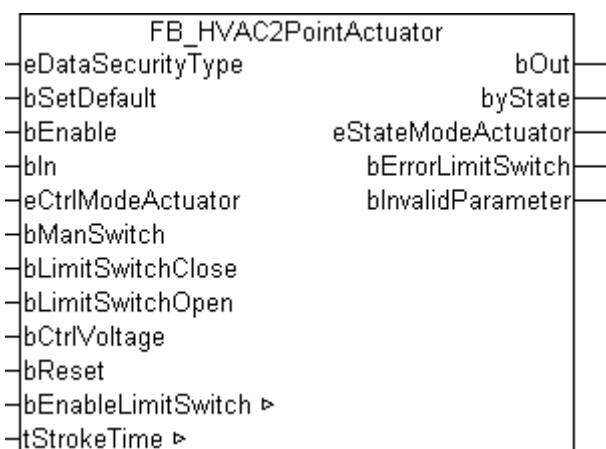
FB_HVAC2PointActuator

eDataSecurityType
bSetDefault
bEnable
bIn
eCtrlModeActuator
bManSwitch
bLimitSwitchClose
bLimitSwitchOpen
bCtrlVoltage
bReset
bEnableLimitSwitch ▹
tStrokeTime ▹

bOut
byState
eStateModeActuator
bErrorLimitSwitch
bInvalidParameter